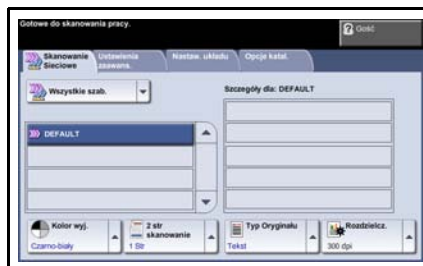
Gotowe do skanowania pracy.

Gość

Skanowanie Sieciowe

Ustawienia zaawans.

Nastaw. układu

Opcje katal.

Wszystkie szab.

Szczegóły dla: DEFAULT

DEFAULT

Kolor wyj.
Czarno-biały

2 str skanowanie
1 Str

Typ Oryginału
Tekst

Rozdzielcz.
300 dpi